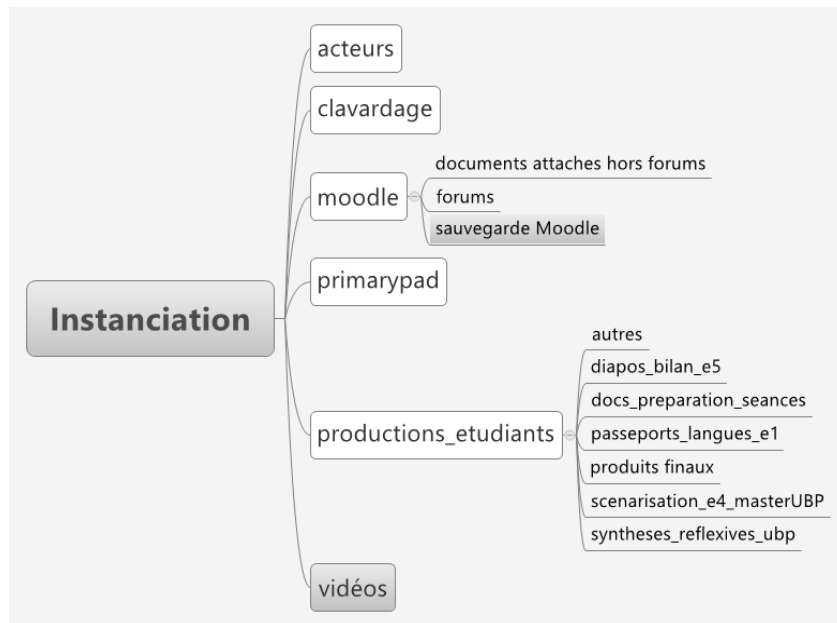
Instanciation

acteurs

clavardage

moodle

documents attaches hors forums

forums

sauvegarde Moodle

primarypad

productions_etudiants

autres

diapos_bilan_e5

docs_preparation_seances

passeports_langues_e1

produits finaux

scenarisation_e4_masterUBP

syntheses_reflexives_ubp

vidéos